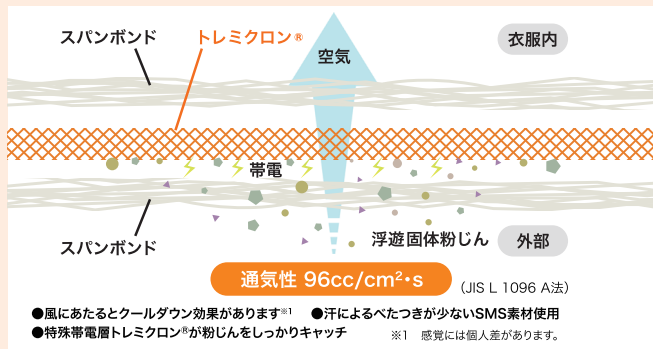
スパンボンド

トレミクロン®

空気

衣服内

帯電

スパンボンド

浮遊固体粉じん

外部

通気性 96cc/cm²・s

(JIS L 1096 A法)

●風にあたるとクールダウン効果があります※1 ●汗によるべたつきが少ないSMS素材使用
●特殊帯電層トレミクロン®が粉じんをしっかりキャッチ

※1 感覚には個人差があります。